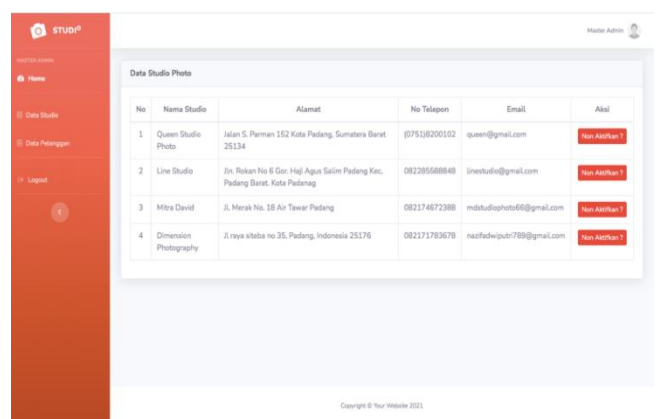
STUDIO

MASTER ADMIN

Home

Data Studio

Data Pelanggan

Logout

Master Admin

Data Studio Photo

| No | Nama Studio | Alamat | No Telepon | Email | Aksi |
|---|---|---|---|---|---|
| 1 | Queen Studio Photo | Jalan S. Parman 162 Kota Padang, Sumatera Barat 25134 | (0751)8200102 | queen@gmail.com | Non Aktifkan ? |
| 2 | Line Studio | Jln. Rokan No 6 Gor. Haji Agus Salim Padang Kec. Padang Barat. Kota Padanag | 082285688848 | linestudio@gmail.com | Non Aktifkan ? |
| 3 | Mitra David | Jl. Merak No. 18 Air Tawar Padang | 082174672388 | mdstudiophoto66@gmail.com | Non Aktifkan ? |
| 4 | Dimension Photography | Jl raya siteba no 35, Padang, Indonesia 25176 | 082171783678 | nazifadwiputri789@gmail.com | Non Aktifkan ? |

Copyright © Your Website 2021